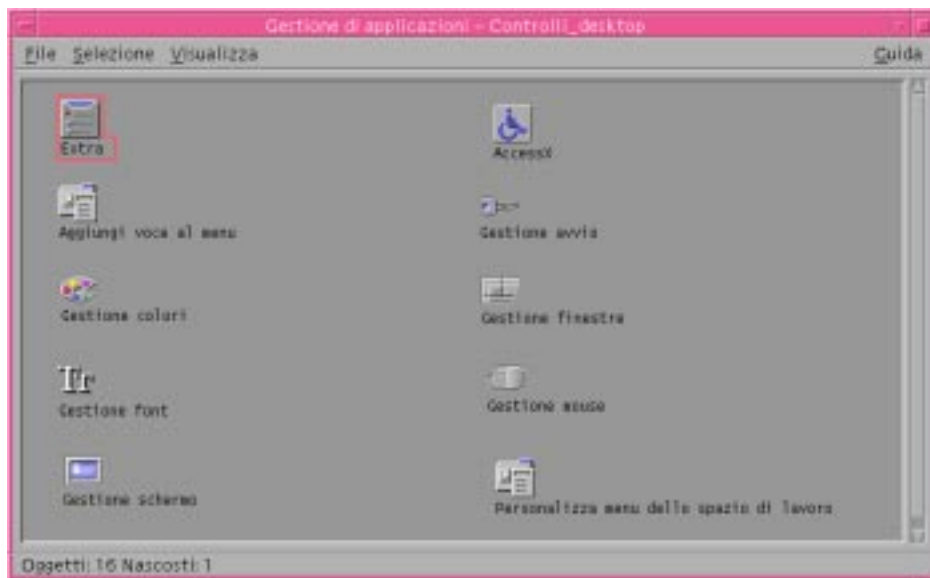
Gestione di applicazioni - Controlli_desktop

File Selezione Visualizza

Guida

Extra

AccessX

Aggiungi voce al menu

Gestione avvio

Gestione colori

Gestione finestre

Gestione font

Gestione mouse

Gestione schermo

Personalizza menu dello spazio di lavoro

Oggetti: 16 Nascosti: 1